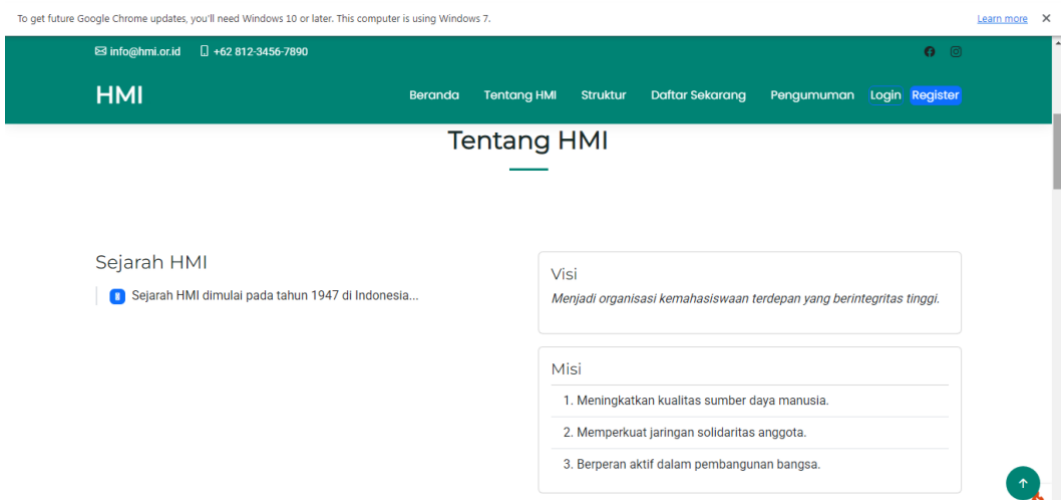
To get future Google Chrome updates, you'll need Windows 10 or later. This computer is using Windows 7.

Learn more ✕

info@hmi.or.id +62 812-3456-7890

HMI

Beranda Tentang HMI Struktur Daftar Sekarang Pengumuman Login Register

Tentang HMI

Sejarah HMI

Sejarah HMI dimulai pada tahun 1947 di Indonesia...

Visi

Menjadi organisasi kemahasiswaan terdepan yang berintegritas tinggi.

Misi

1. Meningkatkan kualitas sumber daya manusia.

2. Memperkuat jaringan solidaritas anggota.

3. Berperan aktif dalam pembangunan bangsa.